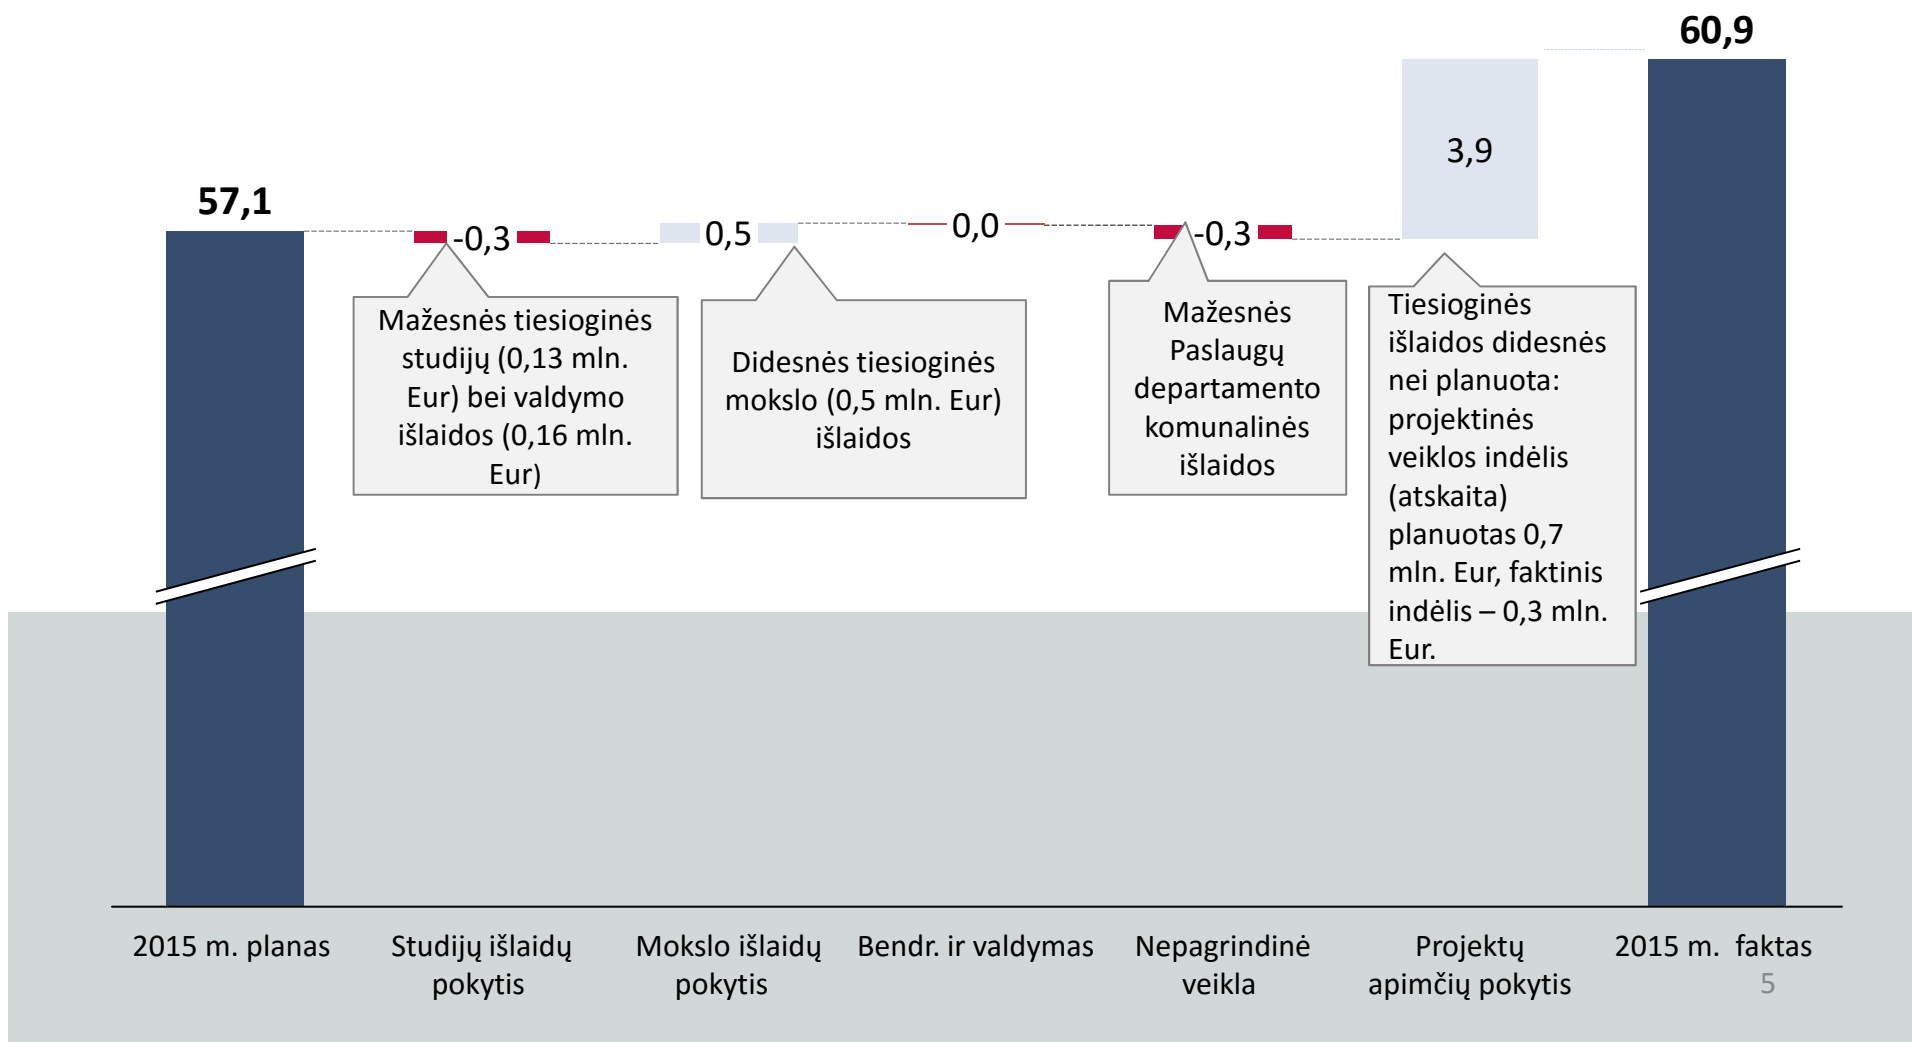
60,9

57,1

-0,3

0,5

0,0

-0,3

3,9

Mažesnės tiesioginės studijų (0,13 mln. Eur) bei valdymo išlaidos (0,16 mln. Eur)

Didesnės tiesioginės mokslo (0,5 mln. Eur) išlaidos

Mažesnės Paslaugų departamento komunalinės išlaidos

Tiesioginės išlaidos didesnės nei planuota: projektinės veiklos indėlis (atskaita) planuotas 0,7 mln. Eur, faktinis indėlis – 0,3 mln. Eur.

2015 m. planas

Studijų išlaidų pokytis

Mokslo išlaidų pokytis

Bendr. ir valdymas

Nepagrindinė veikla

Projektų apimčių pokytis

2015 m. faktas

5